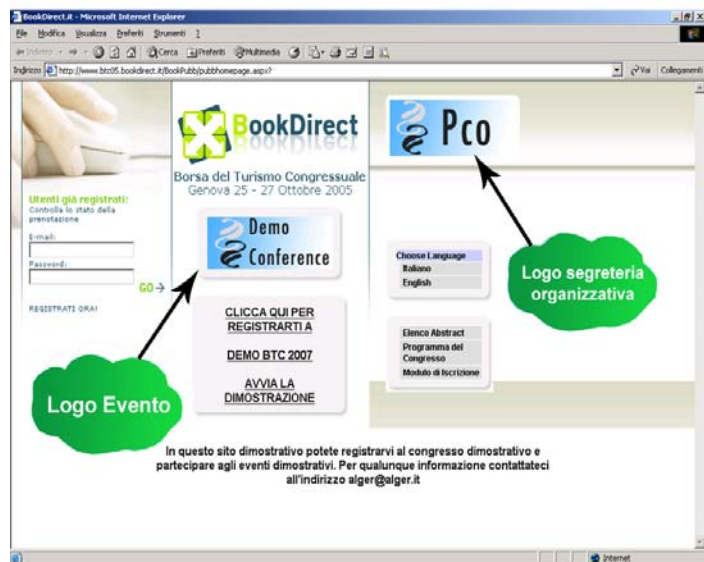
BookDirect.it - Microsoft Internet Explorer

File Modifica Visualizza Preferiti Strumenti ?

Indietro Cerca Preferiti Multimedia

Indirizzo http://www.btc05.bookdirect.it/BookPubb/pubbhomepage.aspx? Vai Collegamenti

BookDirect

Borsa del Turismo Congressuale
Genova 25 - 27 Ottobre 2005

Pco

Utenti già registrati:
Controlla lo stato della prenotazione

E-mail:

Password:

GO

REGISTRATI ORA!

Demo Conference

Choose Language
Italiano
English

Logo segreteria organizzativa

CLICCA QUI PER REGISTRARTI A

DEMO BTC 2007

AVVIA LA DIMOSTRAZIONE

Elenco Abstract
Programma del Congresso
Modulo di Iscrizione

Logo Evento

In questo sito dimostrativo potete registrarvi al congresso dimostrativo e partecipare agli eventi dimostrativi. Per qualunque informazione contattateci all'indirizzo alger@alger.it

Internet